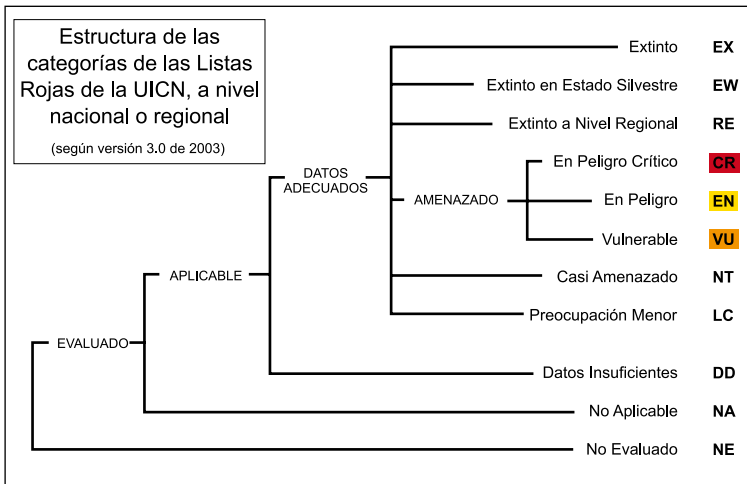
Estructura de las categorías de las Listas Rojas de la UICN, a nivel nacional o regional

(según versión 3.0 de 2003)

EVALUADO

APLICABLE

DATOS ADECUADOS

AMENAZADO

Extinto EX

Extinto en Estado Silvestre EW

Extinto a Nivel Regional RE

En Peligro Crítico CR

En Peligro EN

Vulnerable VU

Casi Amenazado NT

Preocupación Menor LC

Datos Insuficientes DD

No Aplicable NA

No Evaluado NE